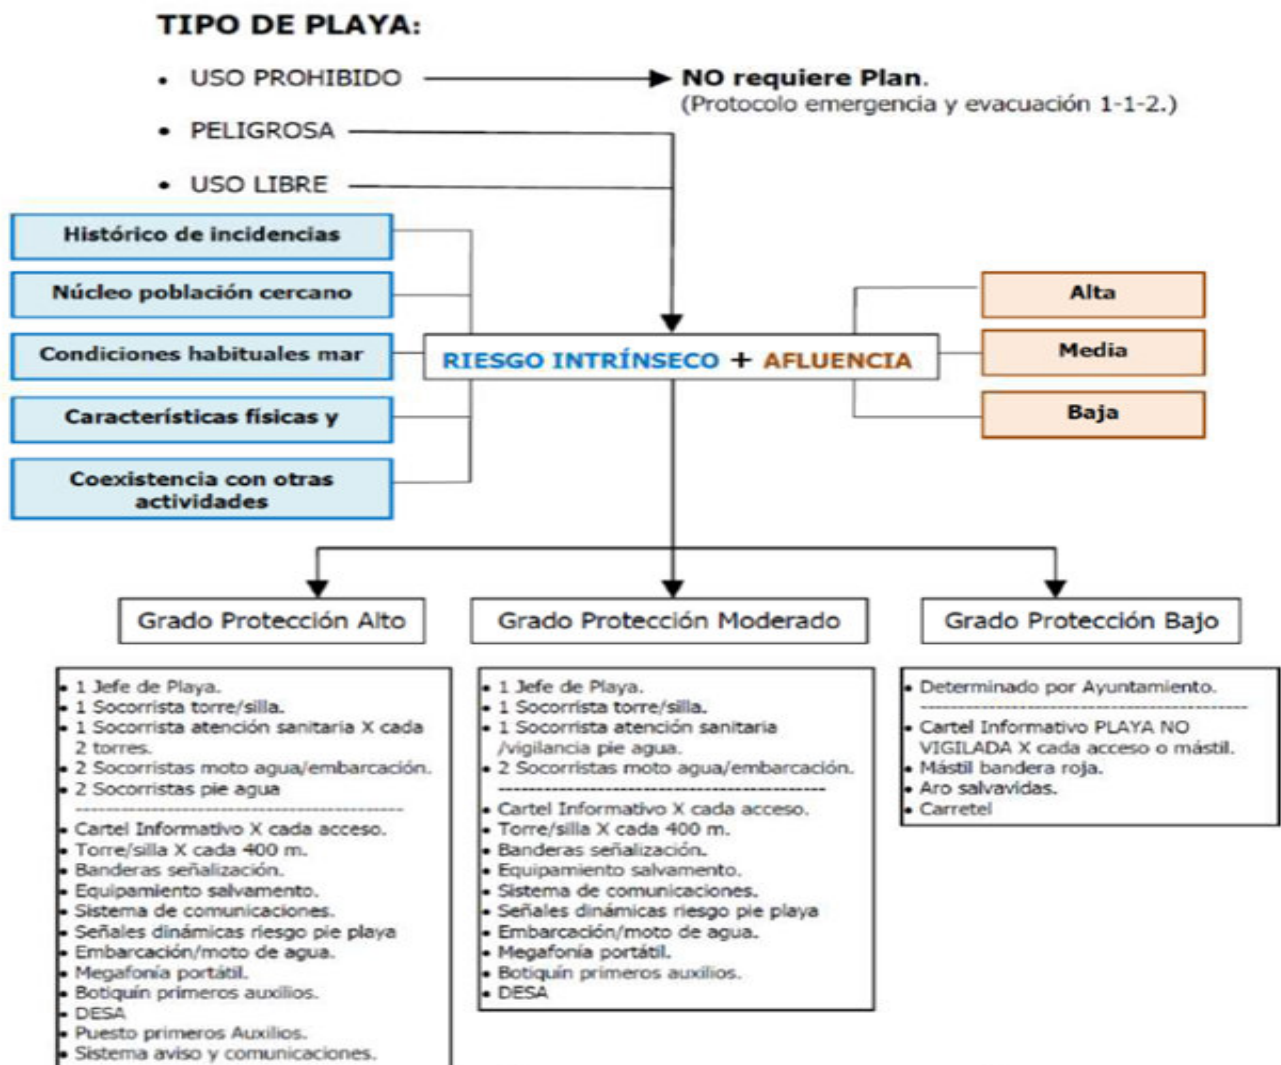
TIPO DE PLAYA:

• USO PROHIBIDO → NO requiere Plan.
(Protocolo emergencia y evacuación 1-1-2.)

• PELIGROSA

• USO LIBRE

Histórico de incidencias

Núcleo población cercano

Condiciones habituales mar

Características físicas y

Coexistencia con otras actividades

RIESGO INTRÍNSECO + AFLUENCIA

Alta

Media

Baja

Grado Protección Alto

Grado Protección Moderado

Grado Protección Bajo

• 1 Jefe de Playa.
• 1 Socorrista torre/silla.
• 1 Socorrista atención sanitaria X cada 2 torres.
• 2 Socorristas moto agua/embarcación.
• 2 Socorristas pie agua
• Cartel Informativo X cada acceso.
• Torre/silla X cada 400 m.
• Banderas señalización.
• Equipamiento salvamento.
• Sistema de comunicaciones.
• Señales dinámicas riesgo pie playa
• Embarcación/moto de agua.
• Megafonía portátil.
• Botiquín primeros auxilios.
• DESA
• Puesto primeros Auxilios.
• Sistema aviso y comunicaciones.

• 1 Jefe de Playa.
• 1 Socorrista torre/silla.
• 1 Socorrista atención sanitaria /vigilancia pie agua.
• 2 Socorristas moto agua/embarcación.
• Cartel Informativo X cada acceso.
• Torre/silla X cada 400 m.
• Banderas señalización.
• Equipamiento salvamento.
• Sistema de comunicaciones.
• Señales dinámicas riesgo pie playa
• Embarcación/moto de agua.
• Megafonía portátil.
• Botiquín primeros auxilios.
• DESA

• Determinado por Ayuntamiento.
• Cartel Informativo PLAYA NO VIGILADA X cada acceso o mástil.
• Mástil bandera roja.
• Aro salvavidas.
• Carretel